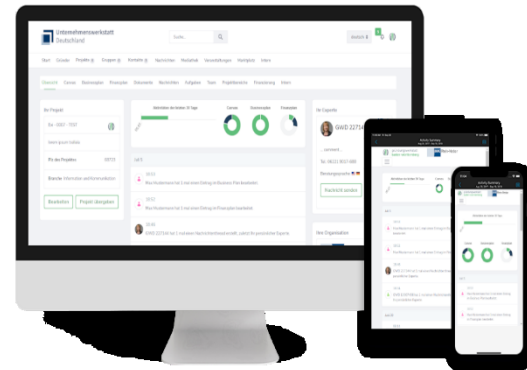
Unternehmenswerkstatt Deutschland

Suche...

Deutsch

Start Schreibe Projekte Zeugen Kontakte Nachrichten Marktplatz Veranstaltungen Hilfe Intern

Übersicht Cockpit Bearbeiten Finanzen Dokumente Nachrichten Aufgaben Team Projekthistorie Finanzierung Intern

Ihr Projekt

Für das Projekte

Bearbeiten Projekt übergeben

Meilensteine der letzten 30 Tage

Ihr Experte

GWD 2271

Nachricht senden

Ihre Organisation